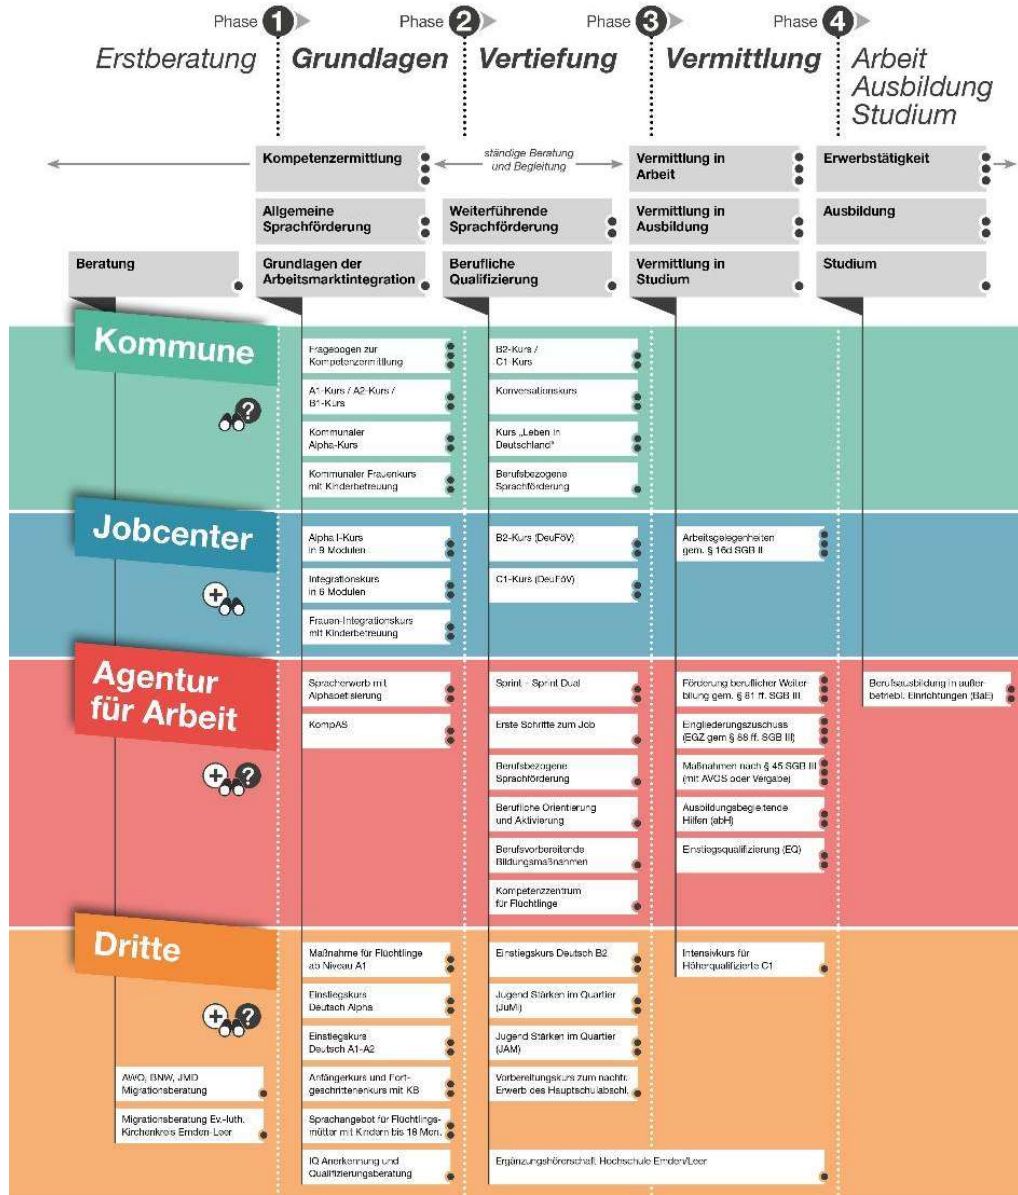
Phase 1 Phase 2 Phase 3 Phase 4

Erstberatung

Grundlagen

Vertiefung

Vermittlung

Arbeit Ausbildung Studium

Kompetenzermittlung

ständige Beratung und Begleitung

Vermittlung in Arbeit

Erwerbstätigkeit

Allgemeine Sprachförderung

Weiterführende Sprachförderung

Vermittlung in Ausbildung

Ausbildung

Beratung

Grundlagen der Arbeitsmarktintegration

Berufliche Qualifizierung

Vermittlung in Studium

Studium

Kommune

Fragebogen zur Kompetenzermittlung

A1-Kurs / A2-Kurs / B1-Kurs

Kommunaler Alpha-Kurs

Kommunaler Frauenkurs mit Kinderbetreuung

B2-Kurs / C1-Kurs

Konversationskurs

Kurs „Leben in Deutschland"

Berufsbezogene Sprachförderung

Jobcenter

Alpha I-Kurs in 9 Modulen

Integrationskurs in 6 Modulen

Frauen-Integrationskurs mit Kinderbetreuung

B2-Kurs (DeuFöV)

C1-Kurs (DeuFöV)

Arbeitsgelegenheiten gem. § 16d SGB II

Agentur für Arbeit

Spracherwerb mit Alphabetisierung

KompAS

Sprint - Sprint Dual

Erste Schritte zum Job

Berufsbezogene Sprachförderung

Berufliche Orientierung und Aktivierung

Berufsvorbereitende Bildungsmaßnahmen

Kompetenzzentrum für Flüchtlinge

Förderung beruflicher Weiterbildung gem. § 81 ff. SGB III

Eingliederungszuschuss (EGZ gem § 88 ff. SGB III)

Maßnahmen nach § 45 SGB III (mit AVGS oder Vergabe)

Ausbildungsbegleitende Hilfen (abH)

Einstiegsqualifizierung (EQ)

Berufsausbildung in außerbetriebl. Einrichtungen (BaE)

Dritte

Maßnahme für Flüchtlinge ab Niveau A1

Einstiegskurs Deutsch Alpha

Einstiegskurs Deutsch A1-A2

Anfängerkurs und Fortgeschrittenenkurs mit KB

Sprachangebot für Flüchtlingsmütter mit Kindern bis 18 Mon.

IQ Anerkennung und Qualifizierungsberatung

Einstiegskurs Deutsch B2

Jugend Stärken im Quartier (JuMi)

Jugend Stärken im Quartier (JAM)

Vorbereitungskurs zum nachtr. Erwerb des Hauptschulabschl.

Ergänzungshörerschaft Hochschule Emden/Leer

Intensivkurs für Höherqualifizierte C1

AWO, BNW, JMD Migrationsberatung

Migrationsberatung Ev.-luth. Kirchenkreis Emden-Leer